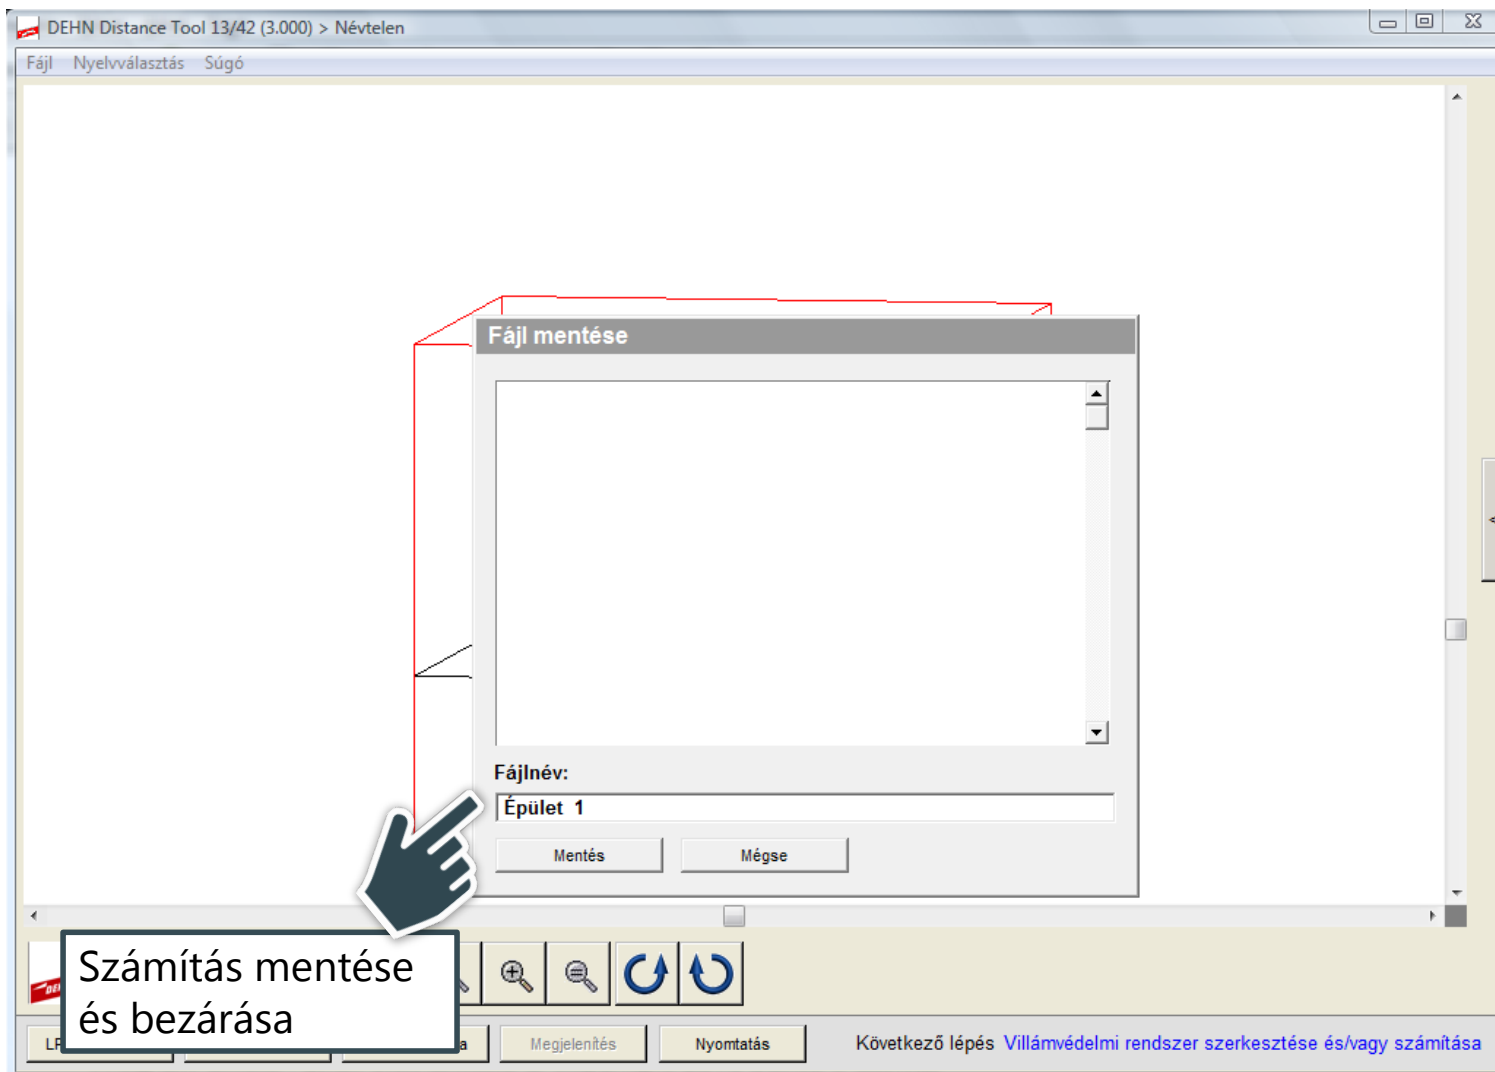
DEHN Distance Tool 13/42 (3.000) > Névtelen

Fájl Nyelvválasztás Súgó

Fájl mentése

Fájlnév:

Épület 1

Mentés Mégse

Számítás mentése és bezárása

LP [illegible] a Megjelenítés Nyomtatás

Következő lépés Villámvédelmi rendszer szerkesztése és/vagy számítása